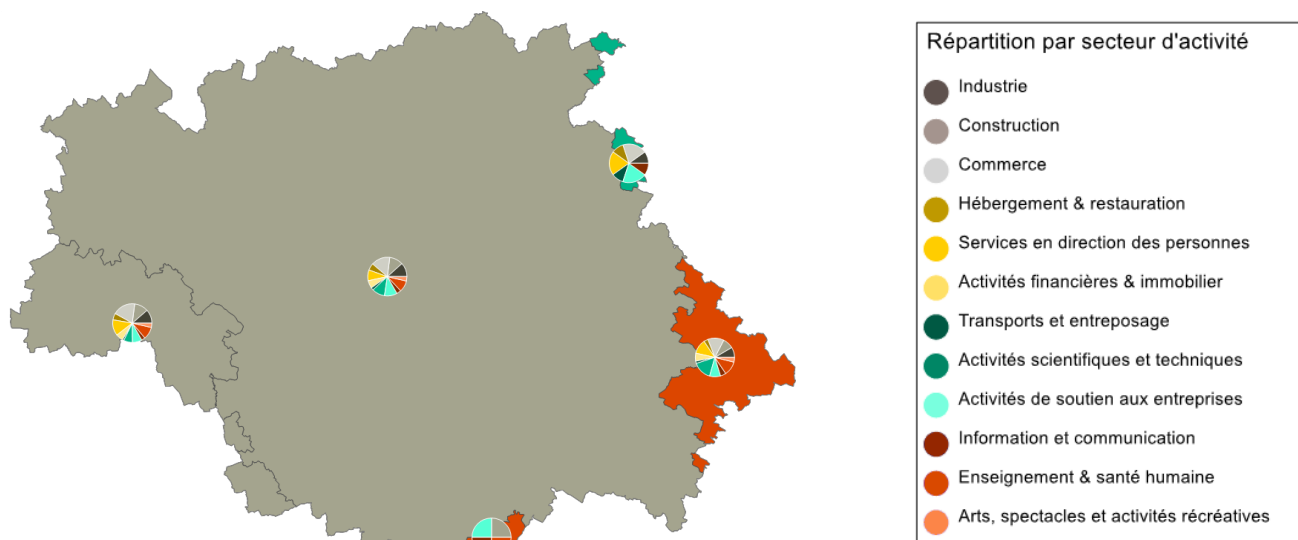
Répartition par secteur d'activité

Industrie

Construction

Commerce

Hébergement & restauration

Services en direction des personnes

Activités financières & immobilier

Transports et entreposage

Activités scientifiques et techniques

Activités de soutien aux entreprises

Information et communication

Enseignement & santé humaine

Arts, spectacles et activités récréatives